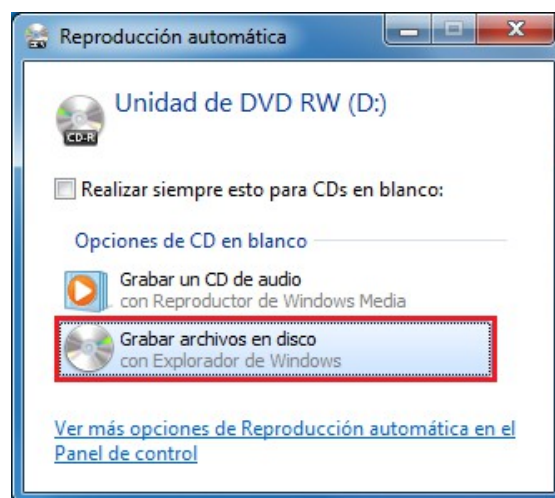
Reproducción automática

CD-R

Unidad de DVD RW (D:)

Realizar siempre esto para CDs en blanco:

Opciones de CD en blanco

Grabar un CD de audio
con Reproductor de Windows Media

Grabar archivos en disco
con Explorador de Windows

Ver más opciones de Reproducción automática en el Panel de control